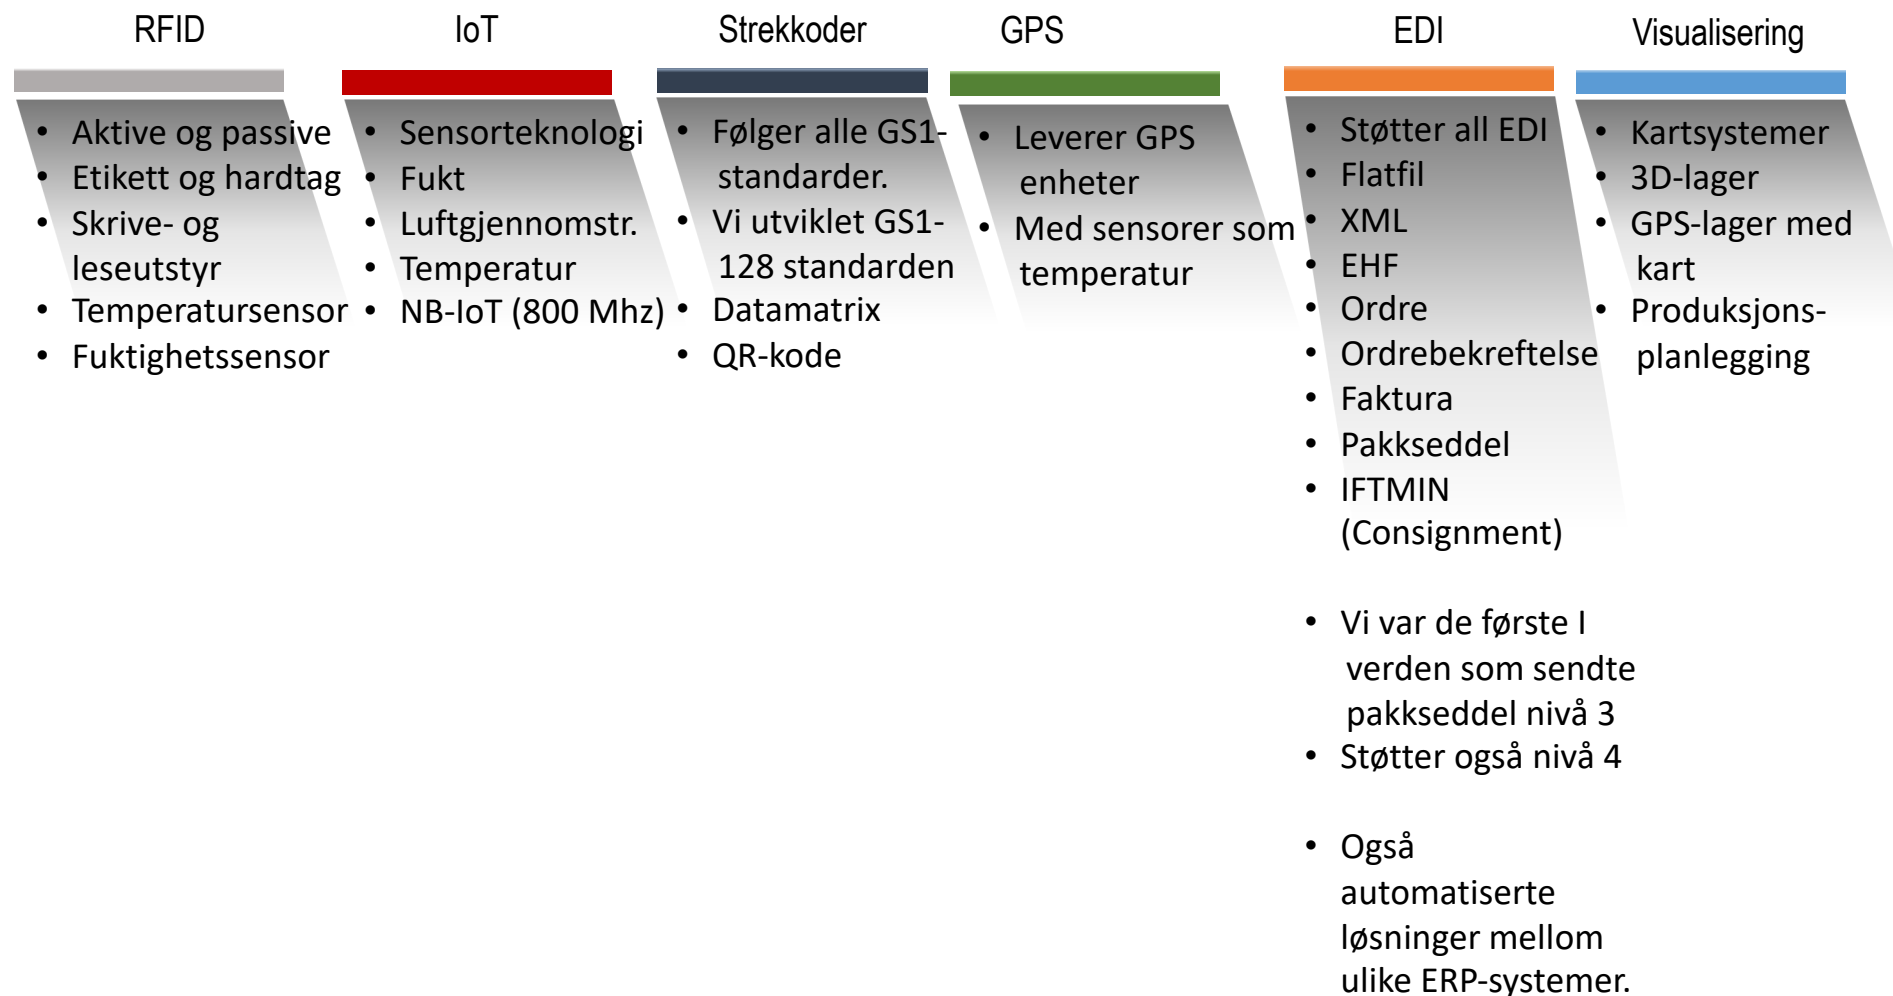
RFID

- Aktive og passive
- Etikett og hardtag
- Skrive- og leseutstyr
- Temperatursensor
- Fuktighetssensor

IoT

- Sensorteknologi
- Fukt
- Luftgjennomstr.
- Temperatur
- NB-IoT (800 Mhz)

Strekkoder

- Følger alle GS1-standarder.
- Vi utviklet GS1-128 standarden
- Datamatrix
- QR-kode

GPS

- Leverer GPS enheter
- Med sensorer som temperatur

EDI

- Støtter all EDI
- Flatfil
- XML
- EHF
- Ordre
- Ordrebekreftelse
- Faktura
- Pakkseddel
- IFTMIN (Consignment)

- Vi var de første I verden som sendte pakkseddel nivå 3
- Støtter også nivå 4

- Også automatiserte løsninger mellom ulike ERP-systemer.

Visualisering

- Kartsystemer
- 3D-lager
- GPS-lager med kart
- Produksjons-planlegging